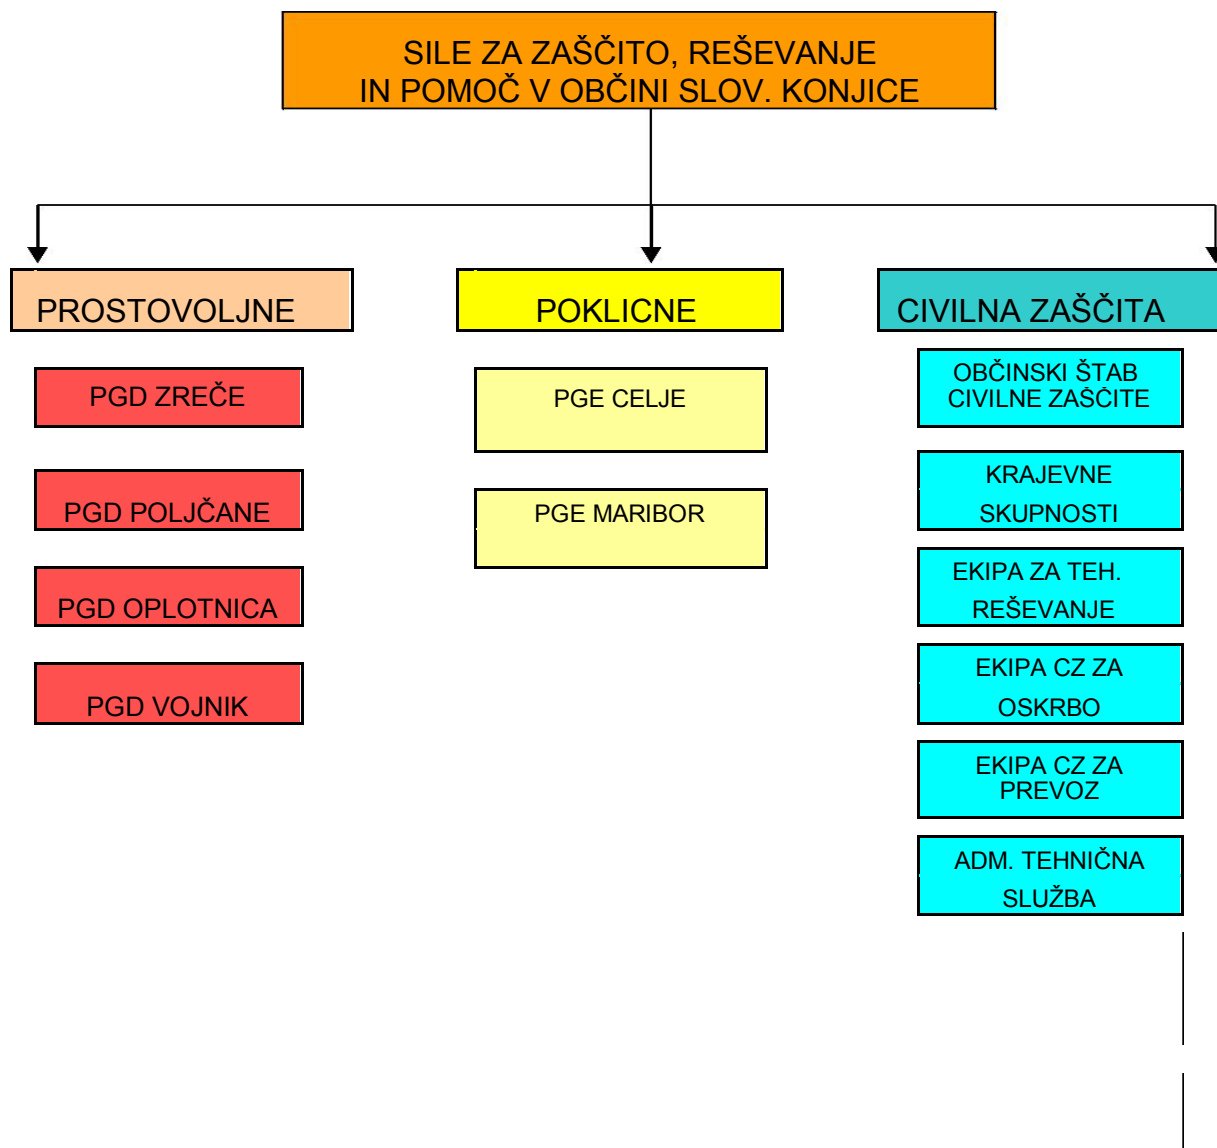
SILE ZA ZAŠČITO, REŠEVANJE IN POMOČ V OBČINI SLOV. KONJICE

PROSTOVOLJNE

POKLICNE

CIVILNA ZAŠČITA

PGD ZREČE

PGD POLJČANE

PGD OPLOTNICA

PGD VOJNIK

PGE CELJE

PGE MARIBOR

OBČINSKI ŠTAB CIVILNE ZAŠČITE

KRAJEVNE SKUPNOSTI

EKIPA ZA TEH. REŠEVANJE

EKIPA CZ ZA OSKRBO

EKIPA CZ ZA PREVOZ

ADM. TEHNIČNA SLUŽBA